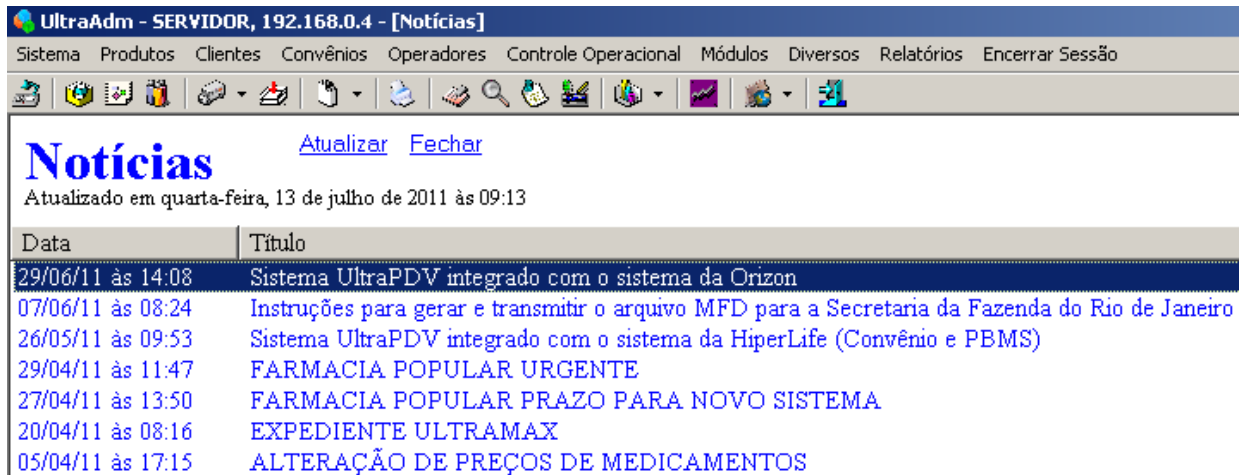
UltraAdm - SERVIDOR, 192.168.0.4 - [Notícias]

Sistema Produtos Clientes Convênios Operadores Controle Operacional Módulos Diversos Relatórios Encerrar Sessão

Notícias

Atualizar Fechar

Atualizado em quarta-feira, 13 de julho de 2011 às 09:13

| Data | Título |
|---|---|
| 29/06/11 às 14:08 | Sistema UltraPDV integrado com o sistema da Orizon |
| 07/06/11 às 08:24 | Instruções para gerar e transmitir o arquivo MFD para a Secretaria da Fazenda do Rio de Janeiro |
| 26/05/11 às 09:53 | Sistema UltraPDV integrado com o sistema da HiperLife (Convênio e PBMS) |
| 29/04/11 às 11:47 | FARMACIA POPULAR URGENTE |
| 27/04/11 às 13:50 | FARMACIA POPULAR PRAZO PARA NOVO SISTEMA |
| 20/04/11 às 08:16 | EXPEDIENTE ULTRAMAX |
| 05/04/11 às 17:15 | ALTERAÇÃO DE PREÇOS DE MEDICAMENTOS |